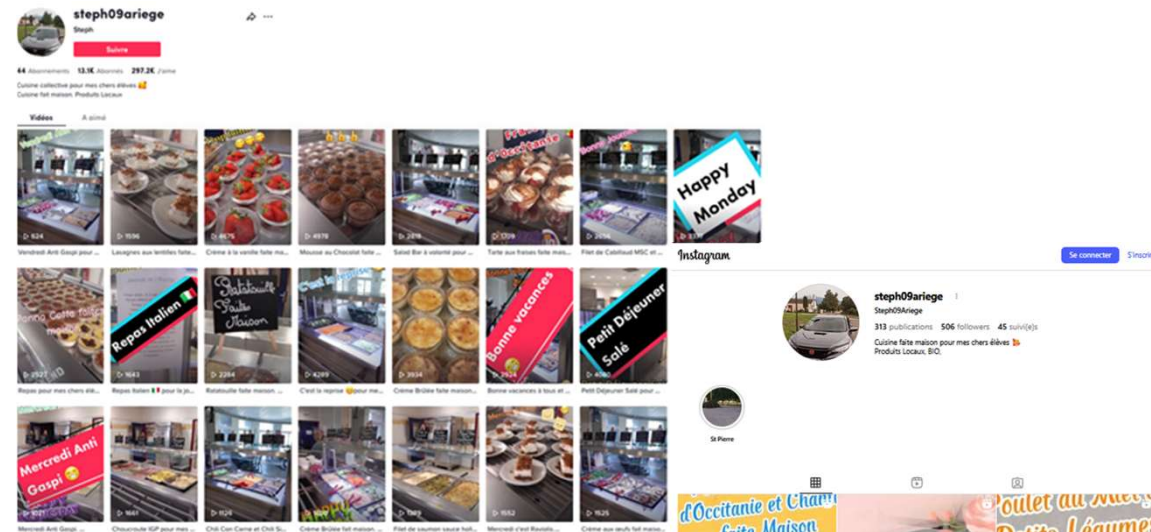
steph09ariege
Steph
Suivre
44 Abonnements 13.1K Abonnés 297.2K J'aime
Cuisine collective pour mes chers élèves 🥰
Cuisine fait maison. Produits Locaux

Vidéos A aimé

Vendredi Anti
624
Vendredi Anti Gaspi pour ...
1596
Lasagnes aux lentilles faite...
4676
Crème à la vanille faite ma...
4978
Mousse au Chocolat faite ...
2818
Salad Bar à volonté pour ...
d'Occitanie
1709
Tarte aux fraises faite mais...
Bonne Journée
2694
Filet de Cabillaud MSC et ...
Happy Monday
3319

Bonne Cotte folle maison
2521
Repas pour mes chers élè...
Repas Italien
1643
Repas Italien 🇮🇹 pour le jo...
Ratatouille Faite Maison
2264
Ratatouille faite maison ...
C'est la reprise
4289
C'est la reprise 😊 pour me...
3934
Crème Brûlée faite maison...
Bonne vacances
2924
Bonne vacances à tous et ...
Petit Déjeuner Salé
4060
Petit Déjeuner Salé pour ...

Mercredi Anti Gaspi
1071
Mercredi Anti Gaspi...
1661
Choucroute IGP pour mes ...
1126
Chili Con Carne et Chili Si...
1216
Crème Brûlée fait maison...
1389
Filet de saumon sauce holl...
1552
Mercredi c'est Raviolis ...
1525
Crème aux oeufs fait maiso...

Instagram
Se connecter
S'inscri
steph09ariege
Steph09Ariege
313 publications 506 followers 45 suivi(e)s
Cuisine faite maison pour mes chers élèves 🍃
Produits Locaux, BIO.
St Pierre
d'Occitanie et Cham
Faite Maison
Poulet au Miel
Petits Légume